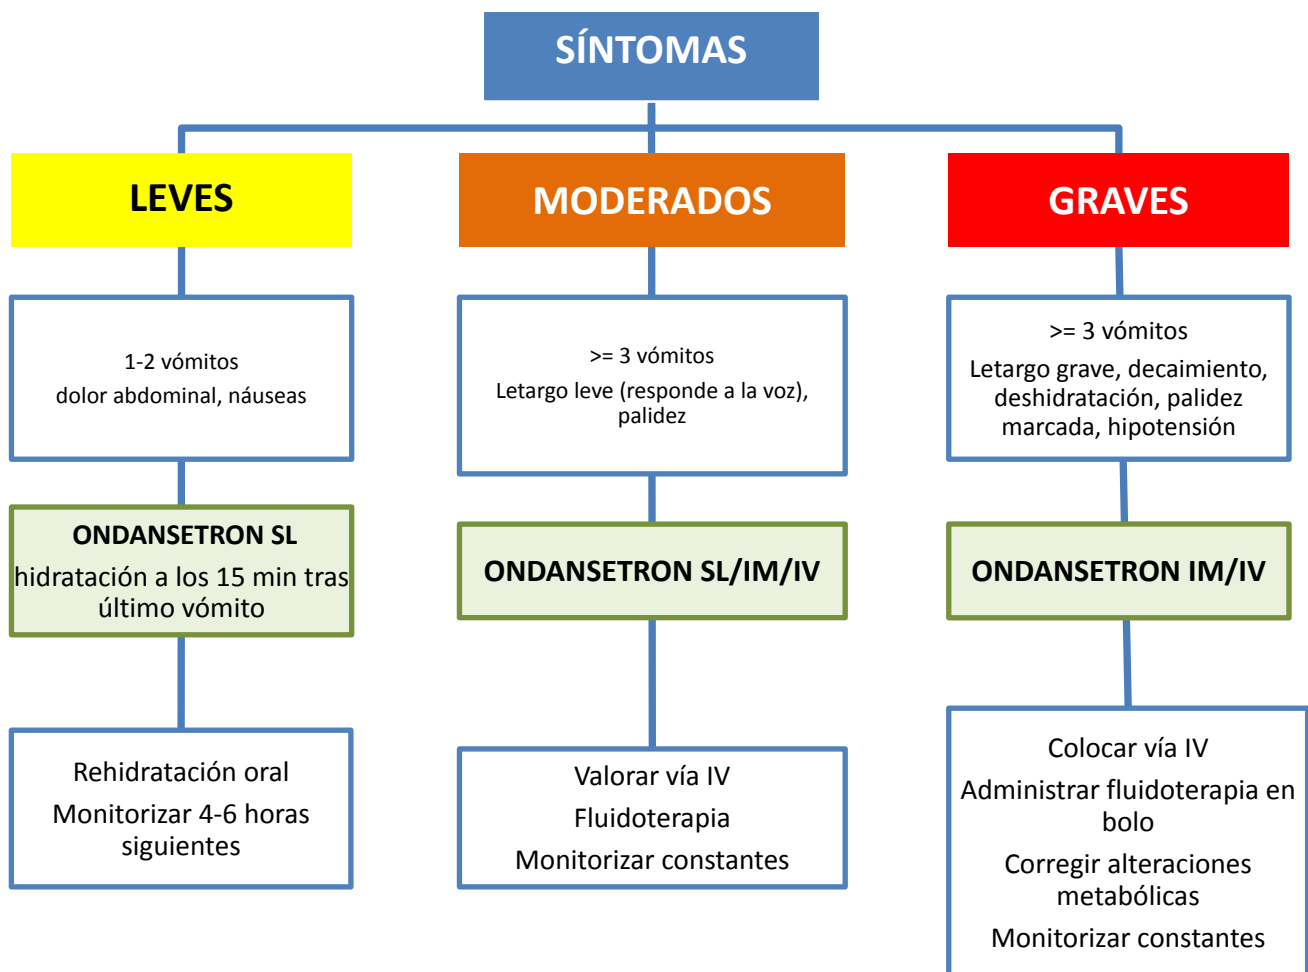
SÍNTOMAS

LEVES

1-2 vómitos
dolor abdominal, náuseas

ONDANSETRON SL
hidratación a los 15 min tras último vómito

Rehidratación oral
Monitorizar 4-6 horas siguientes

MODERADOS

>= 3 vómitos
Letargo leve (responde a la voz), palidez

ONDANSETRON SL/IM/IV

Valorar vía IV
Fluidoterapia
Monitorizar constantes

GRAVES

>= 3 vómitos
Letargo grave, decaimiento, deshidratación, palidez marcada, hipotensión

ONDANSETRON IM/IV

Colocar vía IV
Administrar fluidoterapia en bolo
Corregir alteraciones metabólicas
Monitorizar constantes